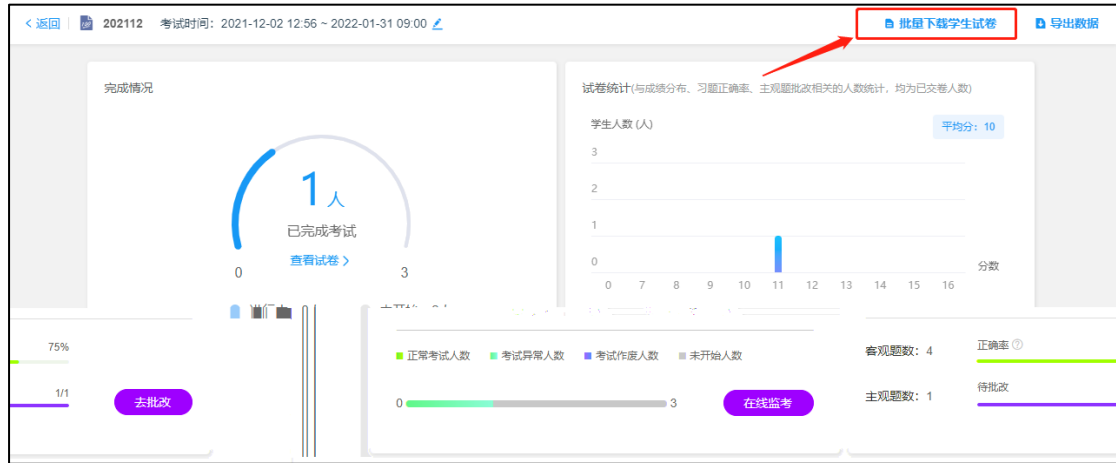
< 返回 202112 考试时间：2021-12-02 12:56 ~ 2022-01-31 09:00

批量下载学生试卷

导出数据

完成情况

1人

已完成考试

查看试卷 >

0

3

进行中 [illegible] 未开始 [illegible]

试卷统计(与成绩分布、习题正确率、主观题批改相关的人数统计，均为已交卷人数)

学生人数 (人)

平均分：10

3

2

1

0

0 7 8 9 10 11 12 13 14 15 16

分数

75%

1/1

去批改

正常考试人数 考试异常人数 考试作废人数 未开始人数

0

3

在线监考

客观题数：4

主观题数：1

正确率

待批改